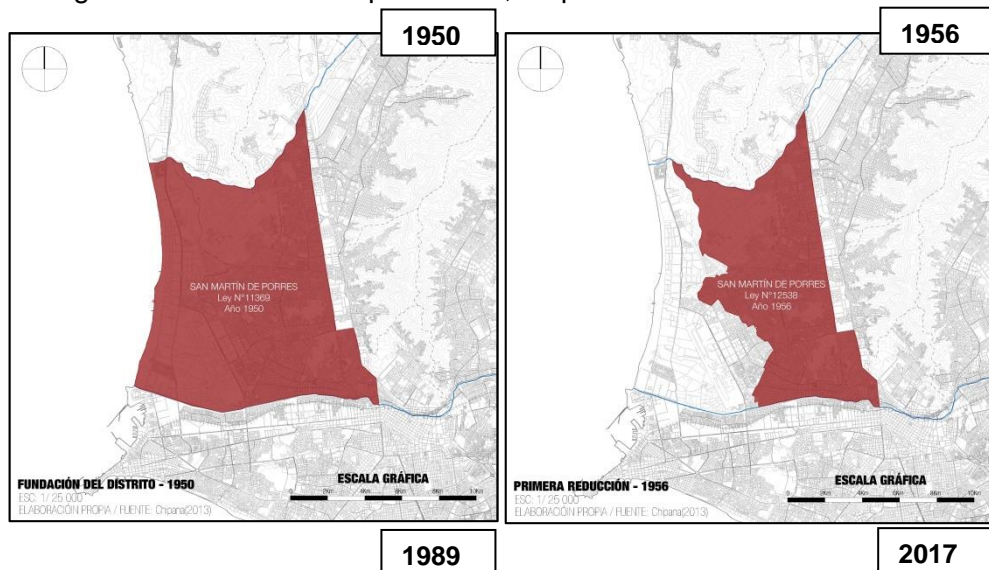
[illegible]

1950

SAN MARTÍN DE PORRES
Ley N°11369
Año 1950

FUNDACIÓN DEL DISTRITO - 1950
ESC: 1/ 25 000
ELABORACIÓN PROPIA / FUENTE: Chipana(2013)

ESCALA GRÁFICA
0 2Km 4Km 6Km 8Km 10Km

1956

SAN MARTÍN DE PORRES
Ley N°12538
Año 1956

PRIMERA REDUCCIÓN - 1956
ESC: 1/ 25 000
ELABORACIÓN PROPIA / FUENTE: Chipana(2013)

ESCALA GRÁFICA
0 2Km 4Km 6Km 8Km 10Km

1989

2017